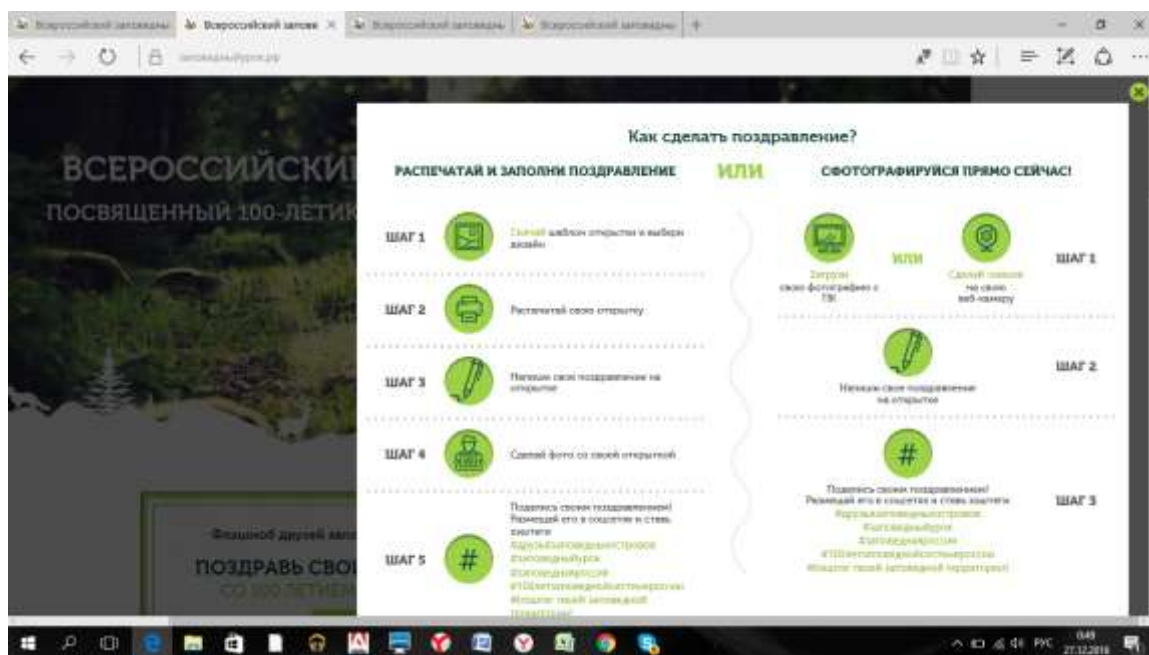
Всероссийский заповедны | Всероссийский заповe × | Всероссийский заповедны | Всероссийский заповедны | +

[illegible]

ВСЕРОССИЙСКИ
ПОСВЯЩЕННЫЙ 100-ЛЕТИЮ

Флешмоб друзей запо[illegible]
ПОЗДРАВЬ СВО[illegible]
СО 100-ЛЕТИЕМ

Как сделать поздравление?

РАСПЕЧАТАЙ И ЗАПОЛНИ ПОЗДРАВЛЕНИЕ

ИЛИ

СФОТОГРАФИРУЙСЯ ПРЯМО СЕЙЧАС!

ШАГ 1
Скачай шаблон открытки и выбери дизайн

ШАГ 2
Распечатай свою открытку

ШАГ 3
Напиши свое поздравление на открытке

ШАГ 4
Сделай фото со своей открыткой

ШАГ 5
Поделись своим поздравлением! Размещай его в соцсетях и ставь хэштеги:
#друзьязаповедныхостровов
#заповедныйкурск
#заповедныероссии
#100летзаповеднойсистемыроссии
#покажи твоей заповедной территории

Загрузи свою фотографию с ПК

ИЛИ

Сделай снимок на свою веб-камеру

ШАГ 1

Напиши свое поздравление на открытке

ШАГ 2

Поделись своим поздравлением! Размещай его в соцсетях и ставь хэштеги:
#друзьязаповедныхостровов
#заповедныйкурск
#заповедныероссии
#100летзаповеднойсистемыроссии
#покажи твоей заповедной территории

ШАГ 3

РУС 0:49 27.12.2016